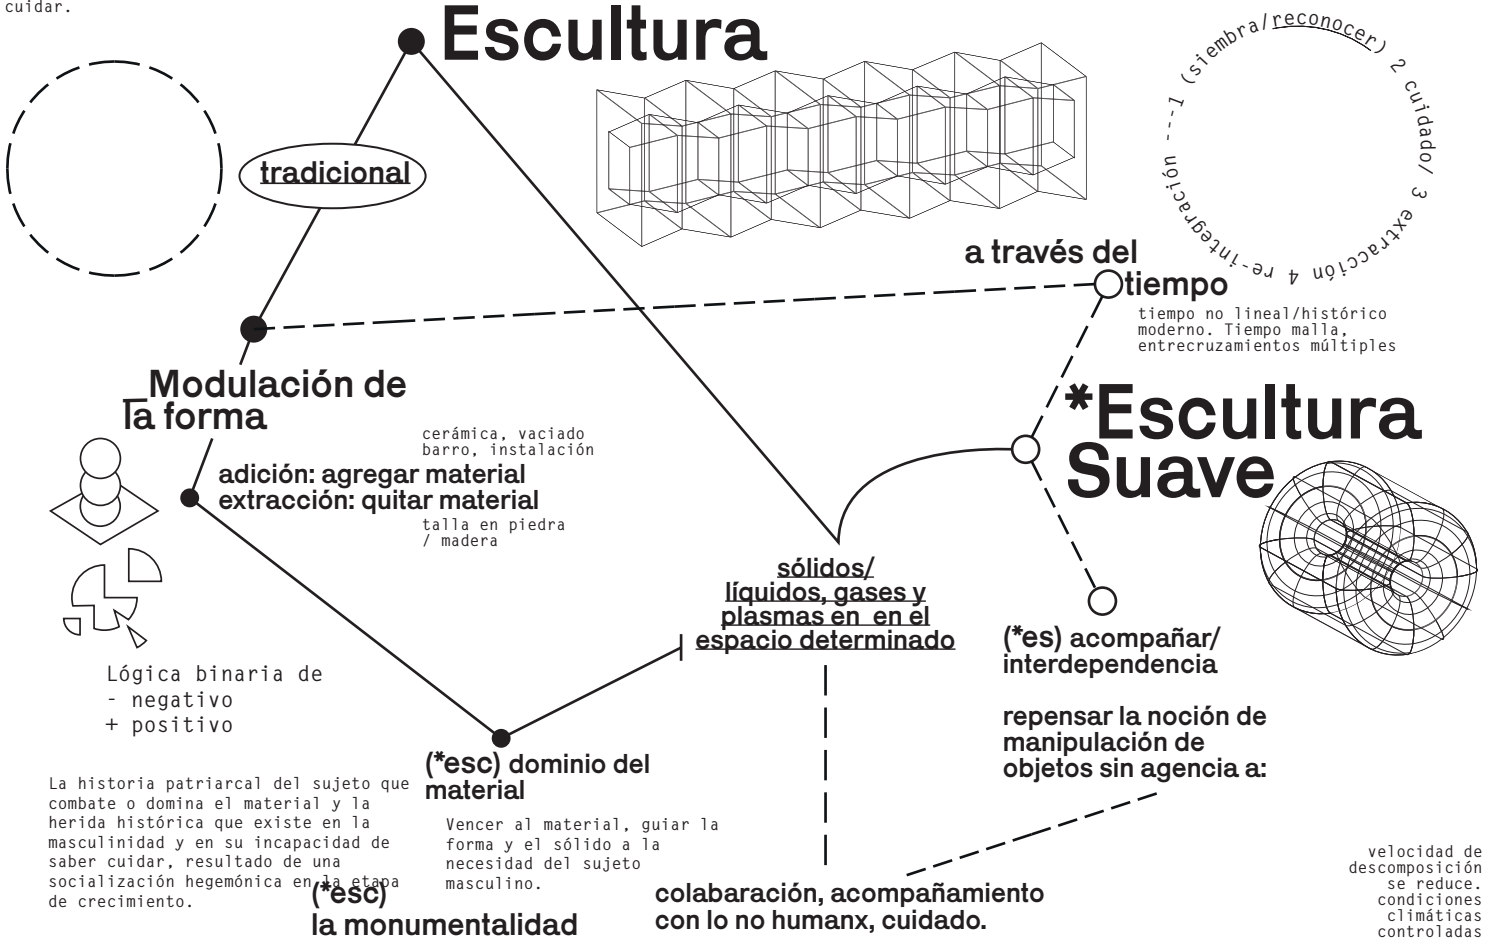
cuidar.

Escultura

tradicional

--1 (siembra/reconocer) 2 cuidado/ 3 extracción 4 re-integración

a través del tiempo

tiempo no lineal/histórico moderno. Tiempo malla, entrecruzamientos múltiples

Modulación de la forma

cerámica, vaciado barro, instalación

adición: agregar material
extracción: quitar material

talla en piedra / madera

*Escultura Suave

sólidos/ líquidos, gases y plasmas en en el espacio determinado

(*es) acompañar/ interdependencia

repensar la noción de manipulación de objetos sin agencia a:

Lógica binaria de
- negativo
+ positivo

La historia patriarcal del sujeto que combate o domina el material y la herida histórica que existe en la masculinidad y en su incapacidad de saber cuidar, resultado de una socialización hegemónica en la etapa de crecimiento.

(*esc) dominio del material

Vencer al material, guiar la forma y el sólido a la necesidad del sujeto masculino.

(*esc) la monumentalidad

colabaración, acompañamiento con lo no humanx, cuidado.

velocidad de descomposición se reduce. condiciones climáticas controladas